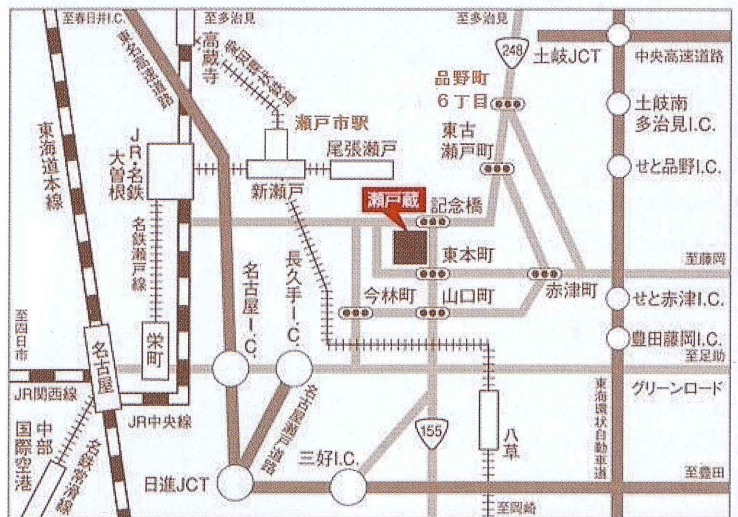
至春日井I.C.
至多治見
至多治見
248
土岐JCT
中央高速道路
東名高速道路
高蔵寺
愛知環状鉄道
品野町
6丁目
土岐南
多治見I.C.
瀬戸市駅
東古
瀬戸町
JR・名鉄
大曽根
尾張瀬戸
新瀬戸
せと品野I.C.
東海道本線
瀬戸蔵
記念橋
名鉄瀬戸線
長久手I.C.
東本町
至藤岡
名古屋I.C.
今林町
山口町
赤津町
せと赤津I.C.
至四日市
栄町
豊田藤岡I.C.
至足助
名古屋
東海環状自動車道
グリーンロード
JR関西線
名古屋瀬戸道路
JR中央線
中部
国際空港
155
八草
知多半島道路
三好I.C.
日進JCT
至豊田
至岡崎